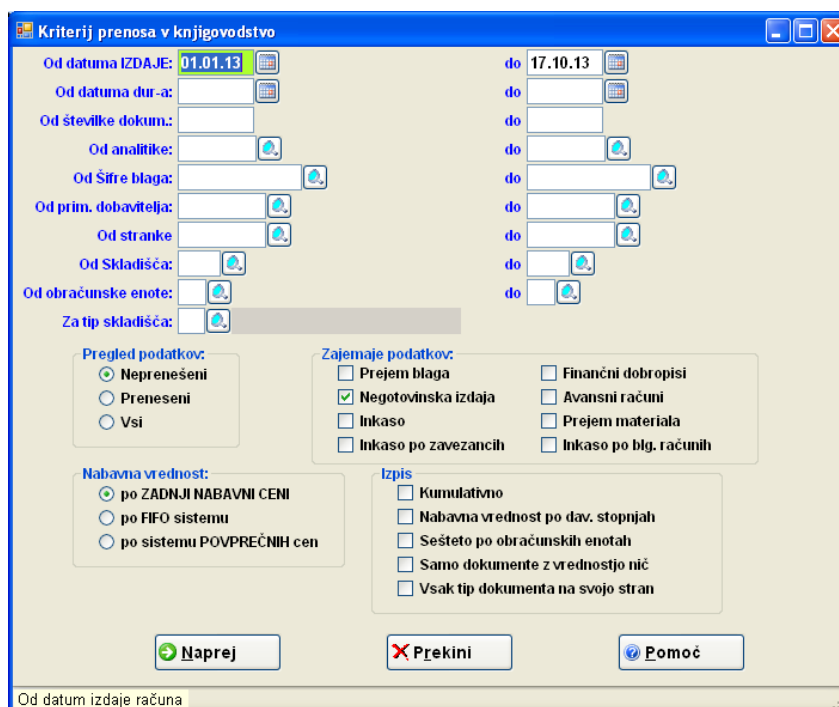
Kriterij prenosa v knjigovodstvo

Od datuma IZDAJE: 01.01.13 do 17.10.13
Od datuma dur-a: do
Od številke dokum.: do
Od analitike: do
Od Šifre blaga: do
Od prim. dobavitelja: do
Od stranke do
Od Skladišča: do
Od obračunske enote: do
Za tip skladišča:

Pregled podatkov:
Neprenešeni
Preneseni
Vsi

Zajemaje podatkov:
Prejem blaga
Negotovinska izdaja
Inkaso
Inkaso po zavezancih
Finančni dobropisi
Avansni računi
Prejem materiala
Inkaso po blg. računih

Nabavna vrednost:
po ZADNJI NABAVNI CENI
po FIFO sistemu
po sistemu POVPREČNIH cen

Izpis
Kumulativno
Nabavna vrednost po dav. stopnjah
Sešteto po obračunskih enotah
Samo dokumente z vrednostjo nič
Vsak tip dokumenta na svojo stran

Naprej
Prekini
Pomoč

Od datum izdaje računa